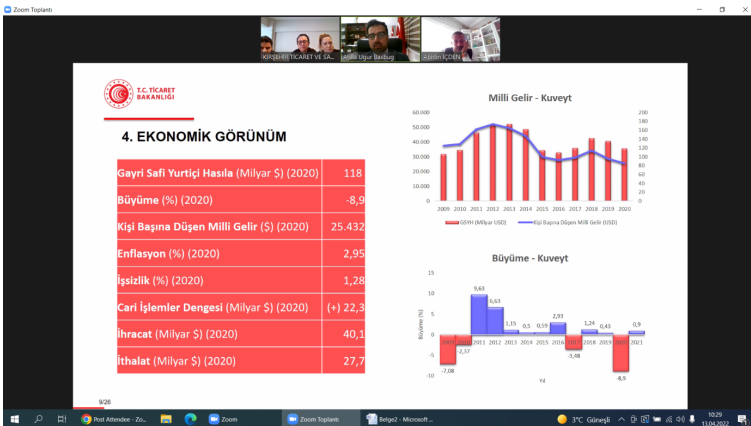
Zoom Toplantı

KIRŞEHİR TİCARET VE SA...
Anıl Uğur Başbuğ
Ahmet İÇDEN

T.C. TİCARET BAKANLIĞI

4. EKONOMİK GÖRÜNÜM

| | |
|---|---|
| Gayri Safi Yurtiçi Hasıla (Milyar $) (2020) | 118 |
| Büyüme (%) (2020) | -8,9 |
| Kişi Başına Düşen Milli Gelir ($) (2020) | 25.432 |
| Enflasyon (%) (2020) | 2,95 |
| İşsizlik (%) (2020) | 1,28 |
| Cari İşlemler Dengesi (Milyar $) (2020) | (+) 22,3 |
| İhracat (Milyar $) (2020) | 40,1 |
| İthalat (Milyar $) (2020) | 27,7 |

Milli Gelir - Kuveyt

60.000
50.000
40.000
30.000
20.000
10.000
0

200
180
160
140
120
100
80
60
40
20
0

2009 2010 2011 2012 2013 2014 2015 2016 2017 2018 2019 2020

GSYH (Milyar USD) Kişi Başına Düşen Milli Gelir (USD)

Büyüme - Kuveyt

15
10
5
0
-5
-10

Büyüme (%)

-7,08 -2,37 9,63 6,63 1,15 0,5 0,59 2,93 -3,48 1,24 0,43 -8,9 0,9

2009 2010 2011 2012 2013 2014 2015 2016 2017 2018 2019 2020 2021

Yıl

9/26

Post Attendee - Zo... Zoom Zoom Toplantı Belge2 - Microsoft ...
3°C Güneşli
10:29
13.04.2022